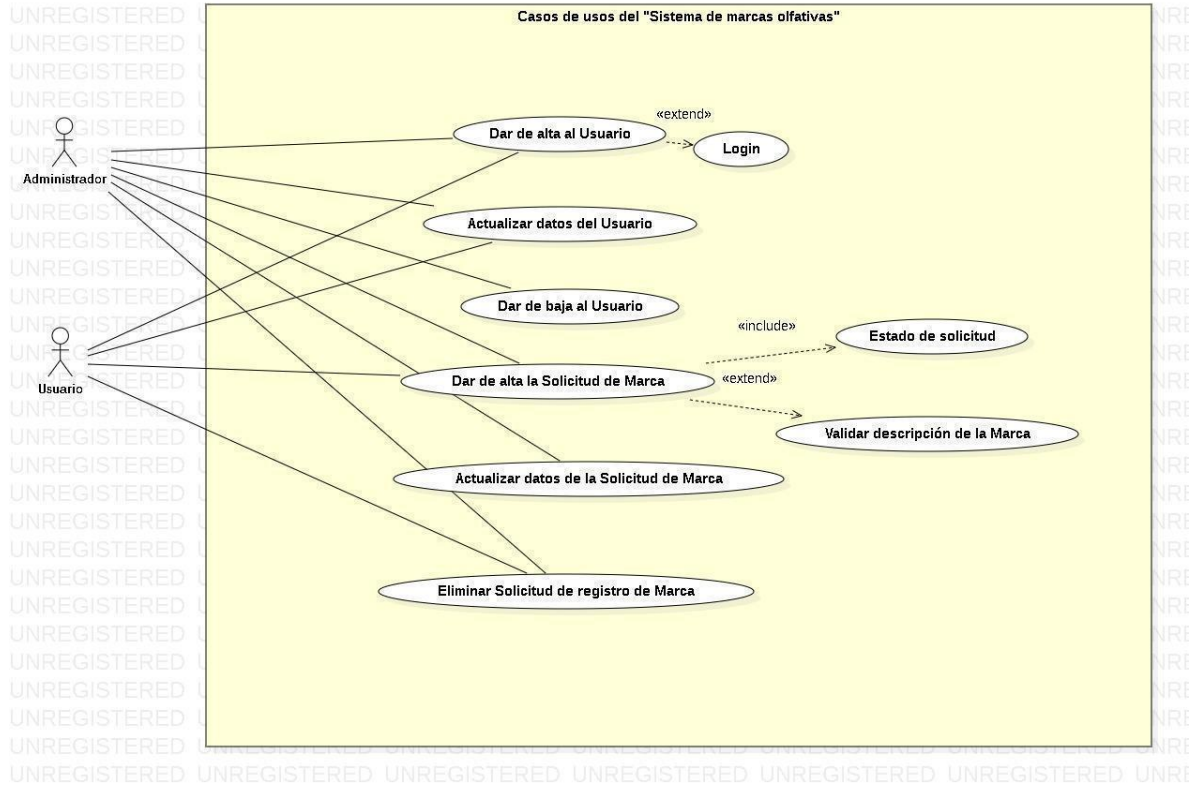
Casos de usos del "Sistema de marcas olfativas"

Administrador

Usuario

Dar de alta al Usuario

«extend»

Login

Actualizar datos del Usuario

Dar de baja al Usuario

«include»

Estado de solicitud

Dar de alta la Solicitud de Marca

«extend»

Validar descripción de la Marca

Actualizar datos de la Solicitud de Marca

Eliminar Solicitud de registro de Marca

UNREGISTERED UNREGISTERED UNREGISTERED UNREGISTERED UNREGISTERED UNREGISTERED UNRE